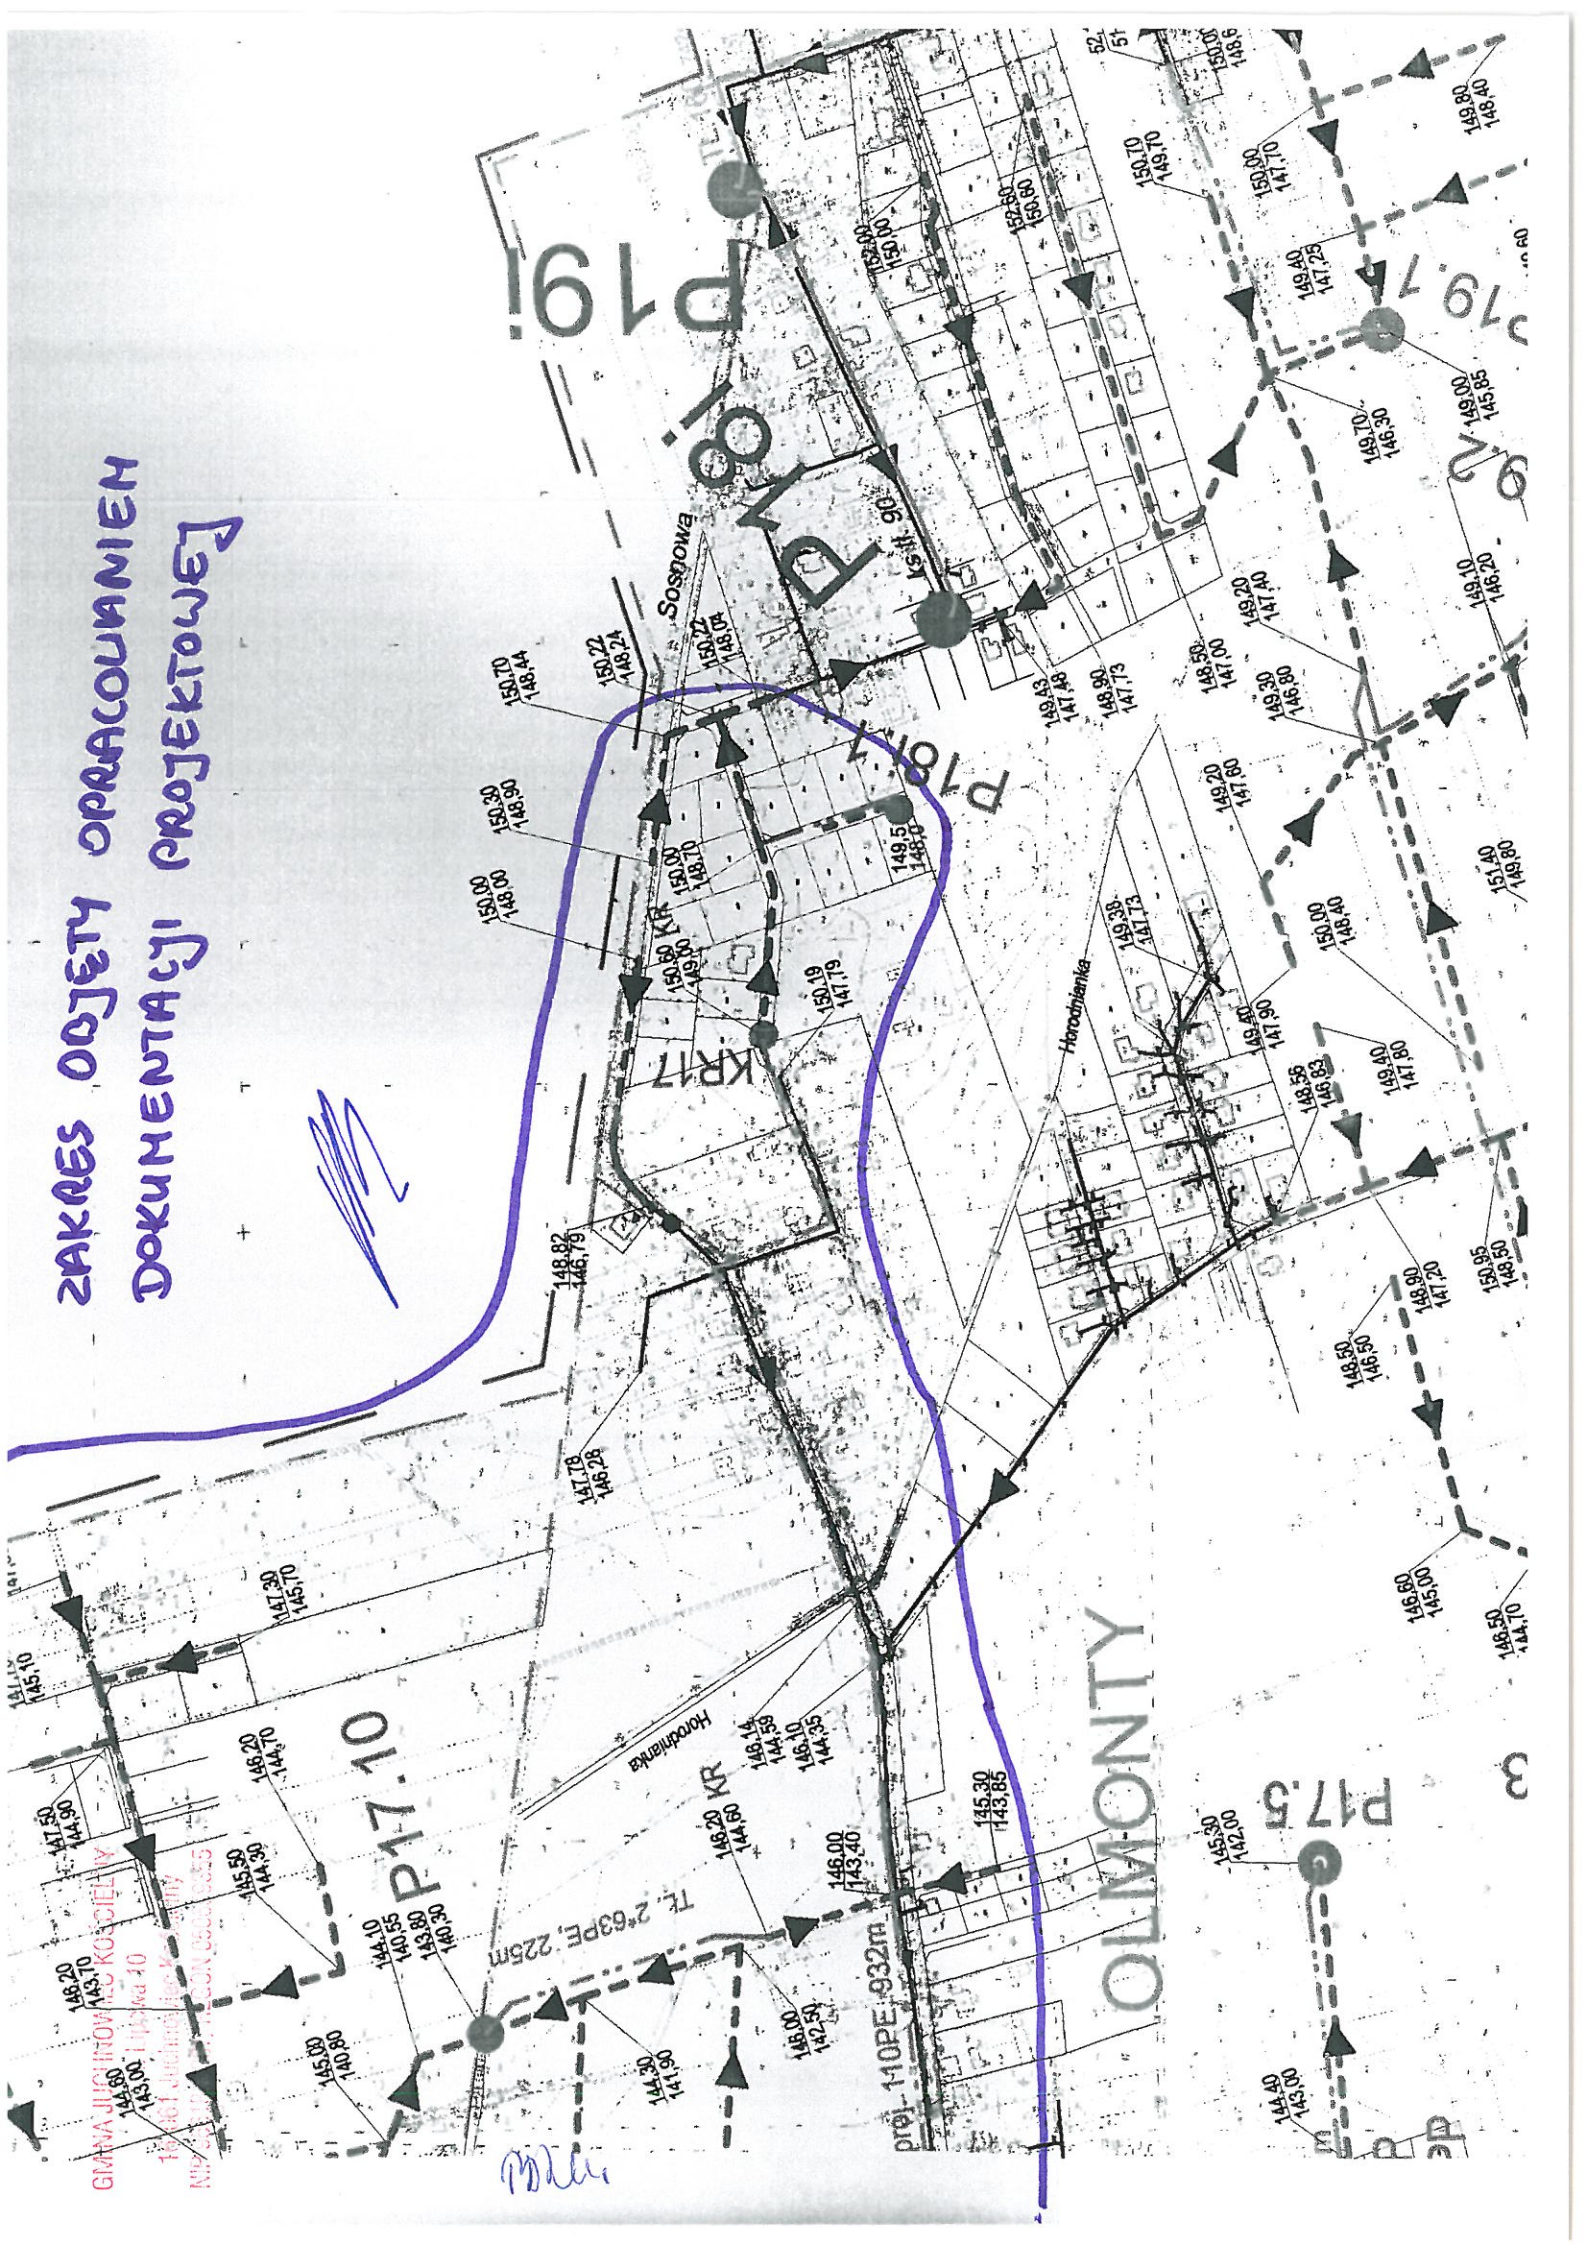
ZAKRES OBJĘTY OPRACOWANIEM DOKUMENTACJI PROJEKTOWEJ

P19
P18
P18.1
P17.10
P17.5
P19.1
KR17
KR
OLMONTY
Sosnowa
Horodnianka
Horodnianka
proj. 110PE, 932m
TL 2*63PE, 225m
ks.św. 90

150,70 148,44
150,22 148,24
150,22 148,04
150,30 148,90
150,00 148,00
150,00 148,70
150,50 149,00
150,19 147,19
149,5 148,0
149,43 147,48
148,90 147,73
148,50 147,00
149,20 147,40
149,30 146,80
149,20 147,60
149,38 147,73
149,40 147,90
148,56 146,83
150,00 148,40
149,40 147,80
151,40 149,80
149,10 146,20
149,70 146,30
149,00 145,85
149,40 147,29
150,00 147,70
150,70 149,70
152,50 150,60
152,00 150,00
149,80 148,40
148,82 146,79
147,78 146,28
147,30 145,70
146,20 144,70
145,50 144,30
147,50 144,90
146,20 143,70
144,60 143,00
145,00 140,80
144,10 140,55
143,80 140,30
144,30 141,90
146,00 142,50
146,20 144,60
146,14 144,59
146,10 144,35
146,00 143,40
145,30 143,85
145,30 142,00
144,40 143,00
146,60 145,00
146,50 144,70
148,50 146,50
148,90 147,20
150,95 148,50
145,10

GMINA JUCHNOWIEC KOŚCIELNY
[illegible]